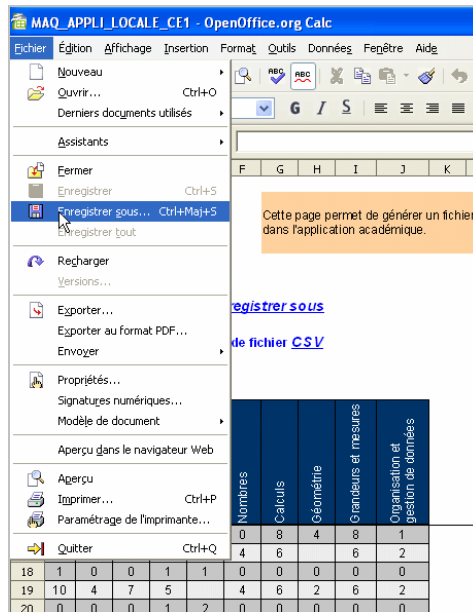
MAQ_APPLI_LOCALE_CE1 - OpenOffice.org Calc

Fichier Édition Affichage Insertion Format Outils Données Fenêtre Aide

Nouveau
Ouvrir... Ctrl+O
Derniers documents utilisés
Assistants
Fermer
Enregistrer Ctrl+S
Enregistrer sous... Ctrl+Maj+S
Enregistrer tout
Recharger
Versions...
Exporter...
Exporter au format PDF...
Envoyer
Propriétés...
Signatures numériques...
Modèle de document
Aperçu dans le navigateur Web
Aperçu
Imprimer... Ctrl+P
Paramétrage de l'imprimante...
Quitter Ctrl+Q

G I S

F G H I J K

Cette page permet de générer un fichier dans l'application académique.

registrer sous

de fichier CSV

| | | | | | Nombres | Calculs | Géométrie | Grandeurs et mesures | Organisation et gestion de données |
|---|---|---|---|---|---|---|---|---|---|
| | | | | | 0 | 8 | 4 | 8 | 1 |
| | | | | | 4 | 6 | | 6 | 2 |
| 18 | 1 | 0 | 0 | 1 | 1 | 0 | 0 | 0 | 0 |
| 19 | 10 | 4 | 7 | 5 | | 4 | 6 | 2 | 6 | 2 |
| 20 | 0 | 0 | 1 | 1 | 2 | 0 | 0 | 0 | 0 |